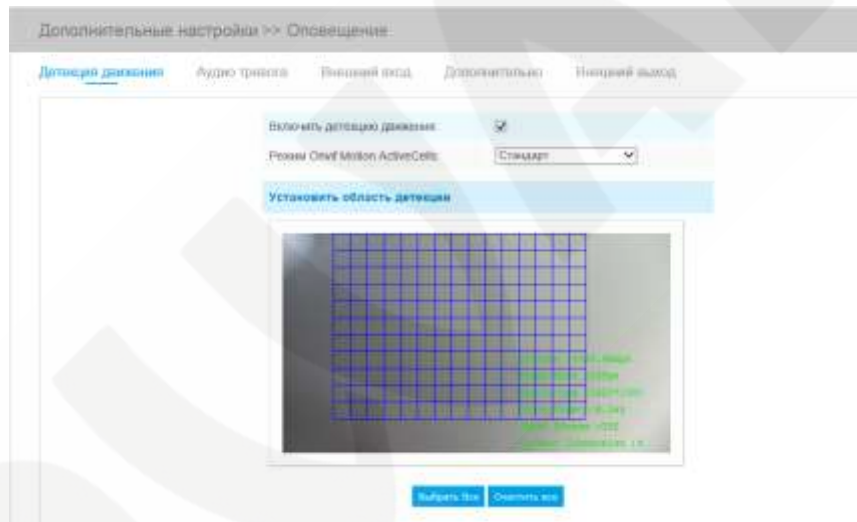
Дополнительные настройки >> Оповещение

Детекция движения Аудио тревога Внешний вход Дополнительно Внешний выход

Включить детекцию движения

Режим Onvif Motion ActiveCells: Стандарт

Установить область детекции

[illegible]

Выбрать все Очистить все